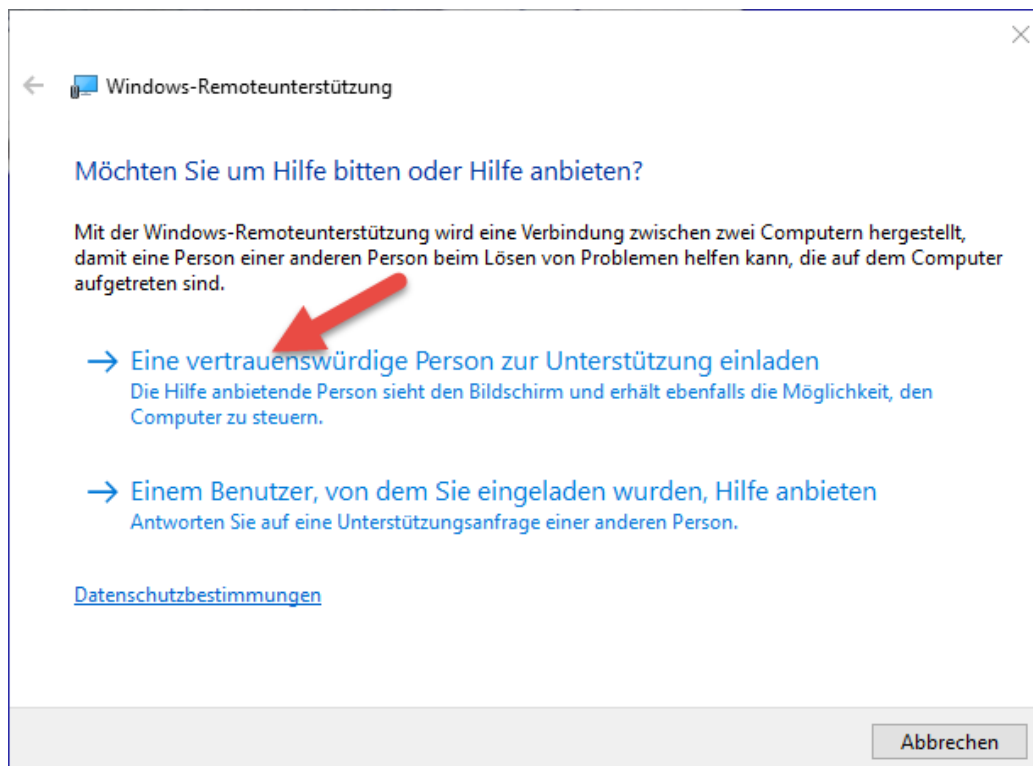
Windows-Remoteunterstützung

Möchten Sie um Hilfe bitten oder Hilfe anbieten?

Mit der Windows-Remoteunterstützung wird eine Verbindung zwischen zwei Computern hergestellt, damit eine Person einer anderen Person beim Lösen von Problemen helfen kann, die auf dem Computer aufgetreten sind.

→ Eine vertrauenswürdige Person zur Unterstützung einladen
Die Hilfe anbietende Person sieht den Bildschirm und erhält ebenfalls die Möglichkeit, den Computer zu steuern.

→ Einem Benutzer, von dem Sie eingeladen wurden, Hilfe anbieten
Antworten Sie auf eine Unterstützungsanfrage einer anderen Person.

Datenschutzbestimmungen

Abbrechen